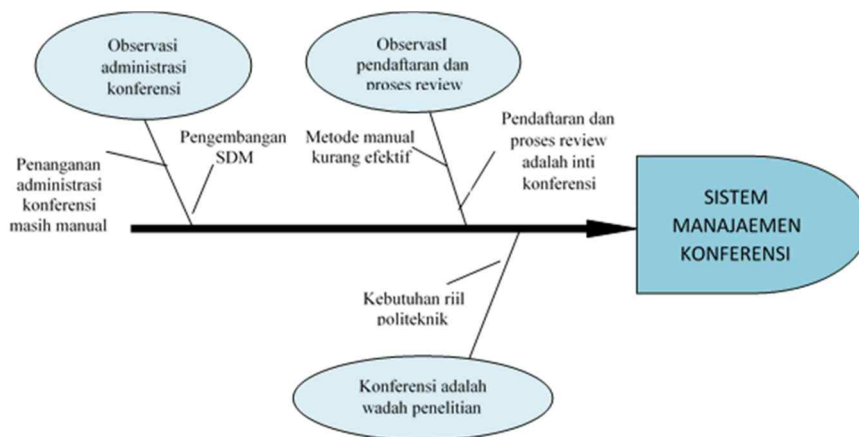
Observasi administrasi konferensi

ObservasI pendaftaran dan proses review

Pengembangan SDM

Metode manual kurang efektif

Pendaftaran dan proses review adalah inti konferensi

Penanganan administrasi konferensi masih manual

SISTEM MANAJAEMEN KONFERENSI

Kebutuhan riil politeknik

Konferensi adalah wadah penelitian